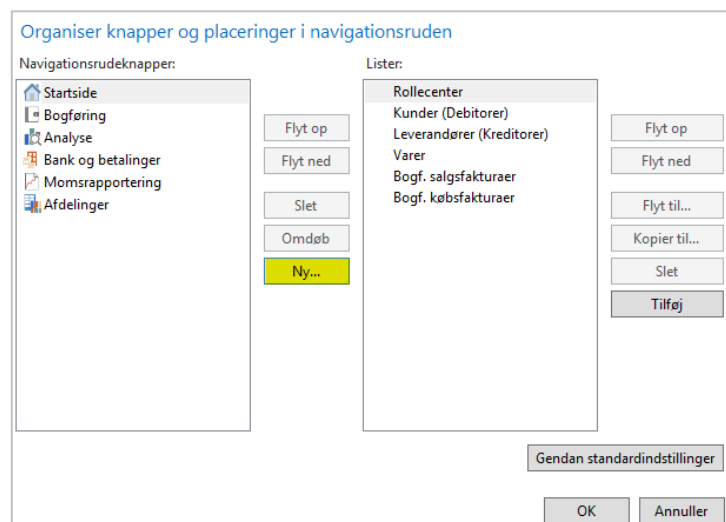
Organiser knapper og placeringer i navigationsruden

Navigationsrudeknapper:

Startside
Bogføring
Analyse
Bank og betalinger
Momsrapportering
Afdelinger

Flyt op
Flyt ned
Slet
Omdøb
Ny...

Lister:

Rollecenter
Kunder (Debitorer)
Leverandører (Kreditorer)
Varer
Bogf. salgsfakturaer
Bogf. købsfakturaer

Flyt op
Flyt ned
Flyt til...
Kopier til...
Slet
Tilføj

Gendan standardindstillinger

OK
Annuller